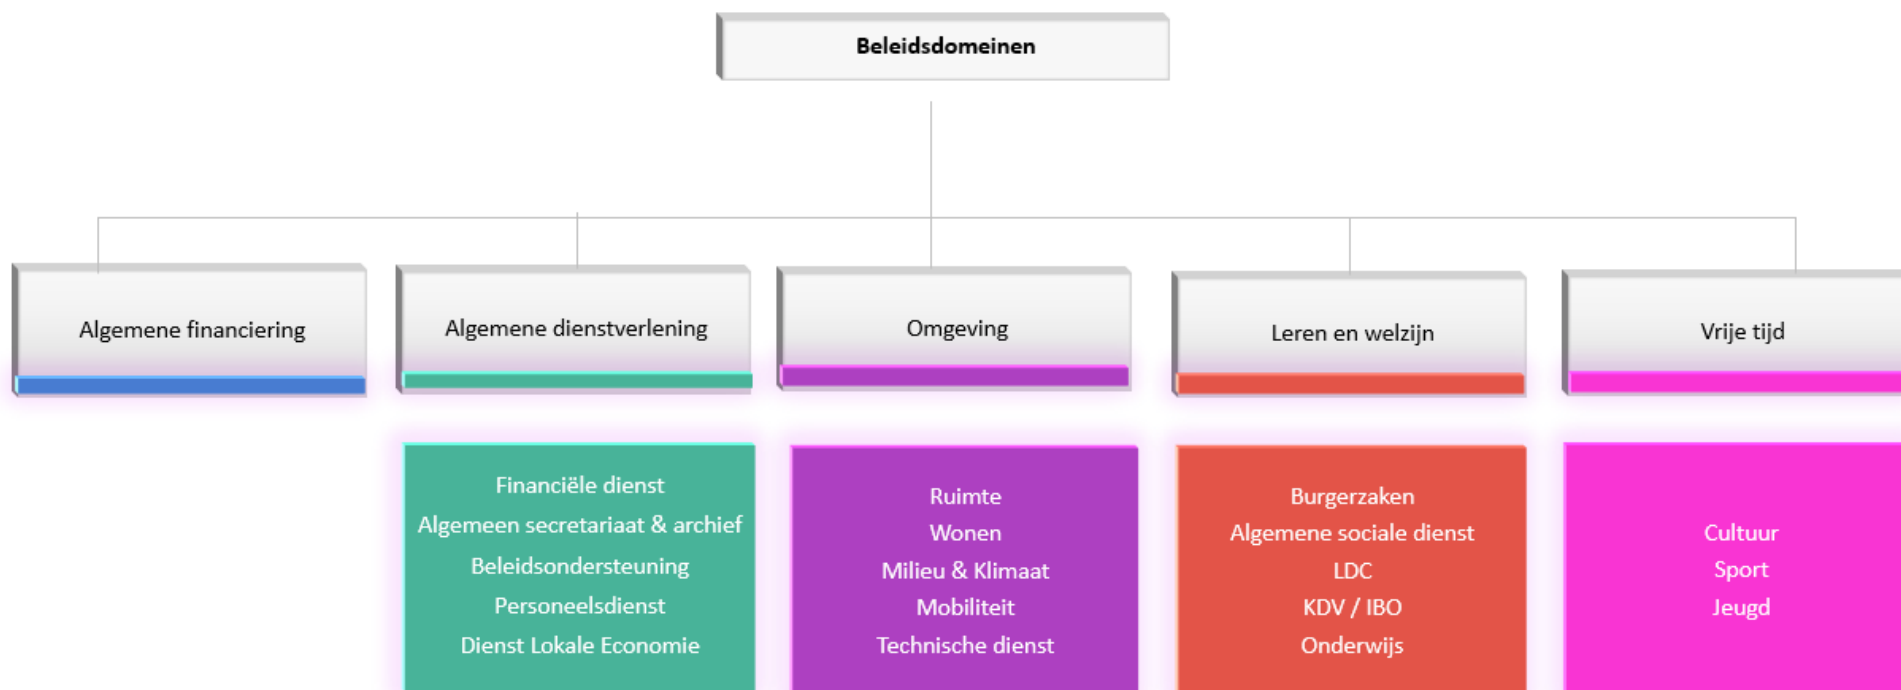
Beleidsdomeinen

Algemene financiering

Algemene dienstverlening

Omgeving

Leren en welzijn

Vrije tijd

Financiële dienst
Algemeen secretariaat & archief
Beleidsondersteuning
Personeelsdienst
Dienst Lokale Economie

Ruimte
Wonen
Milieu & Klimaat
Mobiliteit
Technische dienst

Burgerzaken
Algemene sociale dienst
LDC
KDV / IBO
Onderwijs

Cultuur
Sport
Jeugd